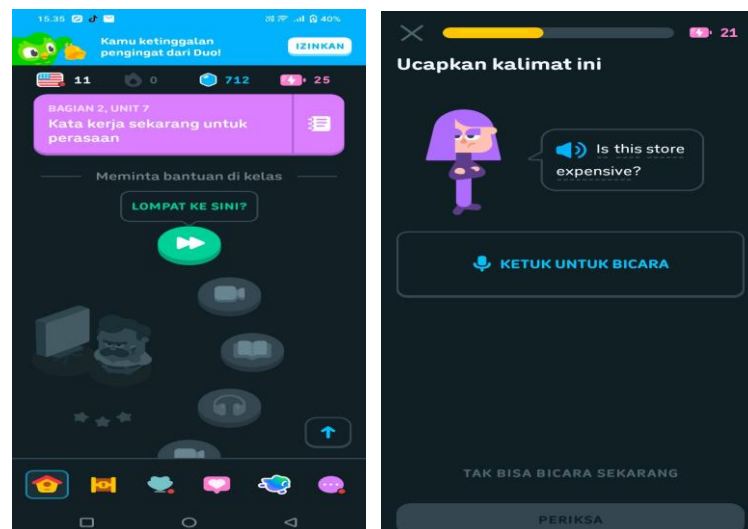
15.35

40%

Kamu ketinggalan pengingat dari Duo!

IZINKAN

11

0

712

25

BAGIAN 2, UNIT 7

Kata kerja sekarang untuk perasaan

Meminta bantuan di kelas

LOMPAT KE SINI?

21

Ucapkan kalimat ini

Is this store expensive?

KETUK UNTUK BICARA

TAK BISA BICARA SEKARANG

PERIKSA